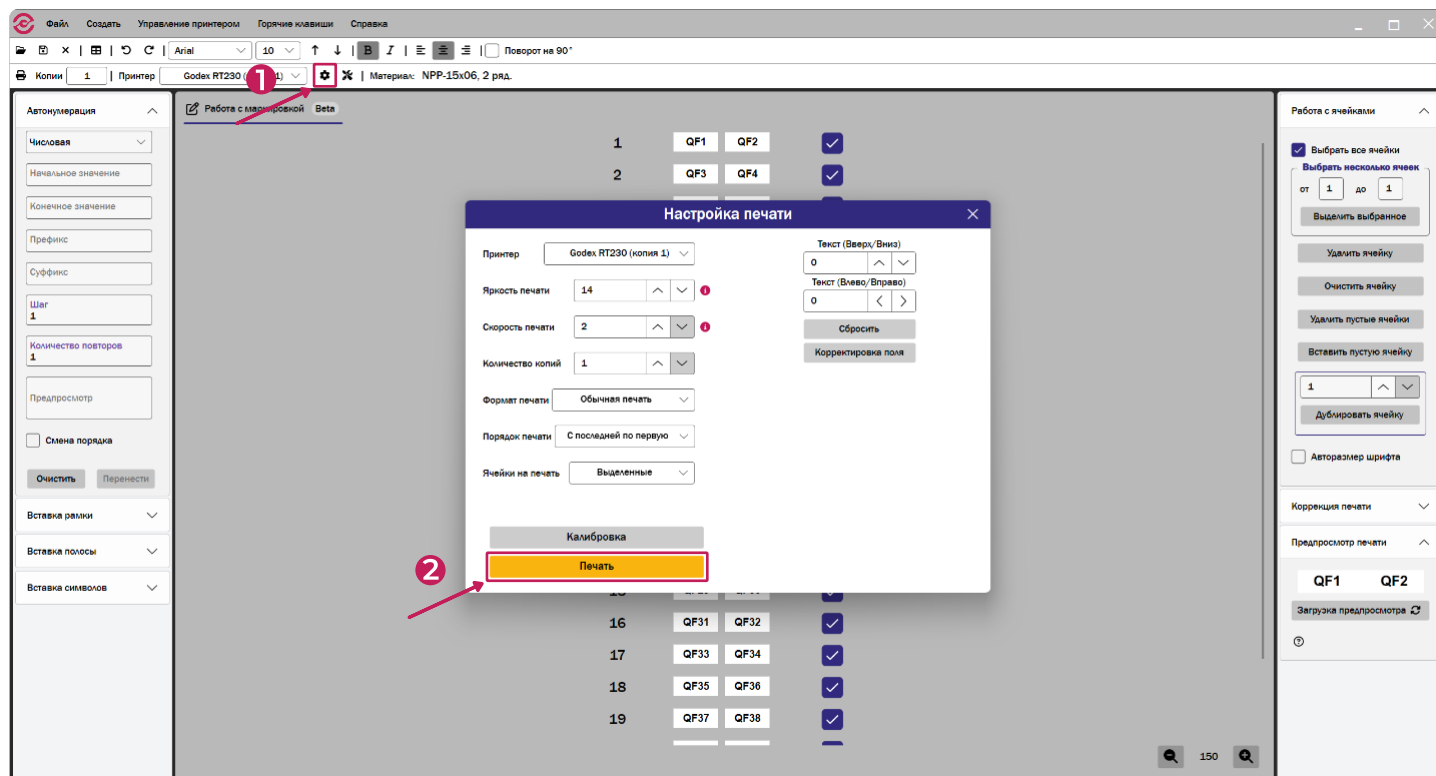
Файл Создать Управление принтером Горячие клавиши Справка

Arial 10 B I Поворот на 90°

Копии 1 | Принтер Godex RT230 ([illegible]1) | Материал: NPP-15x06, 2 ряд.

1

Автонумерация
Числовая
Начальное значение
Конечное значение
Префикс
Суффикс
Шаг
1
Количество повторов
1
Предпросмотр
Смена порядка
Очистить Перенести
Вставка рамки
Вставка полосы
Вставка символов

Работа с маркировкой Beta

| 1 | QF1 | QF2 |
|---|---|---|
| 2 | QF3 | QF4 |

Настройка печати

Принтер Godex RT230 (копия 1)
Яркость печати 14
Скорость печати 2
Количество копий 1
Формат печати Обычная печать
Порядок печати С последней по первую
Ячейки на печать Выделенные

Текст (Вверх/Вниз)
0
Текст (Влево/Вправо)
0
Сбросить
Корректировка поля

Калибровка
Печать

2

| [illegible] | | |
|---|---|---|
| 16 | QF31 | QF32 |
| 17 | QF33 | QF34 |
| 18 | QF35 | QF36 |
| 19 | QF37 | QF38 |

150

Работа с ячейками
Выбрать все ячейки
Выбрать несколько ячеек
от 1 до 1
Выделить выбранное
Удалить ячейку
Очистить ячейку
Удалить пустые ячейки
Вставить пустую ячейку
1
Дублировать ячейку
Авторазмер шрифта
Коррекция печати
Предпросмотр печати
QF1 QF2
Загрузка предпросмотра
?